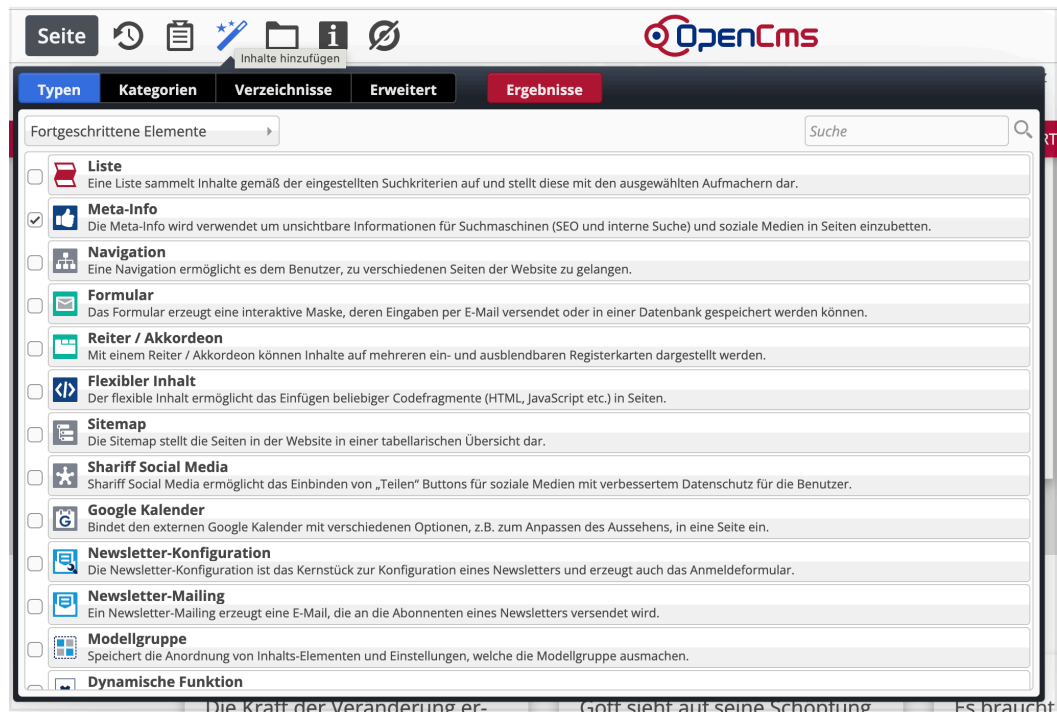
Seite

Inhalte hinzufügen

OpenCms

Typen | Kategorien | Verzeichnisse | Erweitert | Ergebnisse

Fortgeschrittene Elemente

Suche

Liste
Eine Liste sammelt Inhalte gemäß der eingestellten Suchkriterien auf und stellt diese mit den ausgewählten Aufmachern dar.

Meta-Info
Die Meta-Info wird verwendet um unsichtbare Informationen für Suchmaschinen (SEO und interne Suche) und soziale Medien in Seiten einzubetten.

Navigation
Eine Navigation ermöglicht es dem Benutzer, zu verschiedenen Seiten der Website zu gelangen.

Formular
Das Formular erzeugt eine interaktive Maske, deren Eingaben per E-Mail versendet oder in einer Datenbank gespeichert werden können.

Reiter / Akkordeon
Mit einem Reiter / Akkordeon können Inhalte auf mehreren ein- und ausblendbaren Registerkarten dargestellt werden.

Flexibler Inhalt
Der flexible Inhalt ermöglicht das Einfügen beliebiger Codefragmente (HTML, JavaScript etc.) in Seiten.

Sitemap
Die Sitemap stellt die Seiten in der Website in einer tabellarischen Übersicht dar.

Shariff Social Media
Shariff Social Media ermöglicht das Einbinden von „Teilen" Buttons für soziale Medien mit verbessertem Datenschutz für die Benutzer.

Google Kalender
Bindet den externen Google Kalender mit verschiedenen Optionen, z.B. zum Anpassen des Aussehens, in eine Seite ein.

Newsletter-Konfiguration
Die Newsletter-Konfiguration ist das Kernstück zur Konfiguration eines Newsletters und erzeugt auch das Anmeldeformular.

Newsletter-Mailing
Ein Newsletter-Mailing erzeugt eine E-Mail, die an die Abonnenten eines Newsletters versendet wird.

Modellgruppe
Speichert die Anordnung von Inhalts-Elementen und Einstellungen, welche die Modellgruppe ausmachen.

Dynamische Funktion

Die Kraft der Veränderung er- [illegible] Gott sieht auf seine Schöpfung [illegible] Es braucht